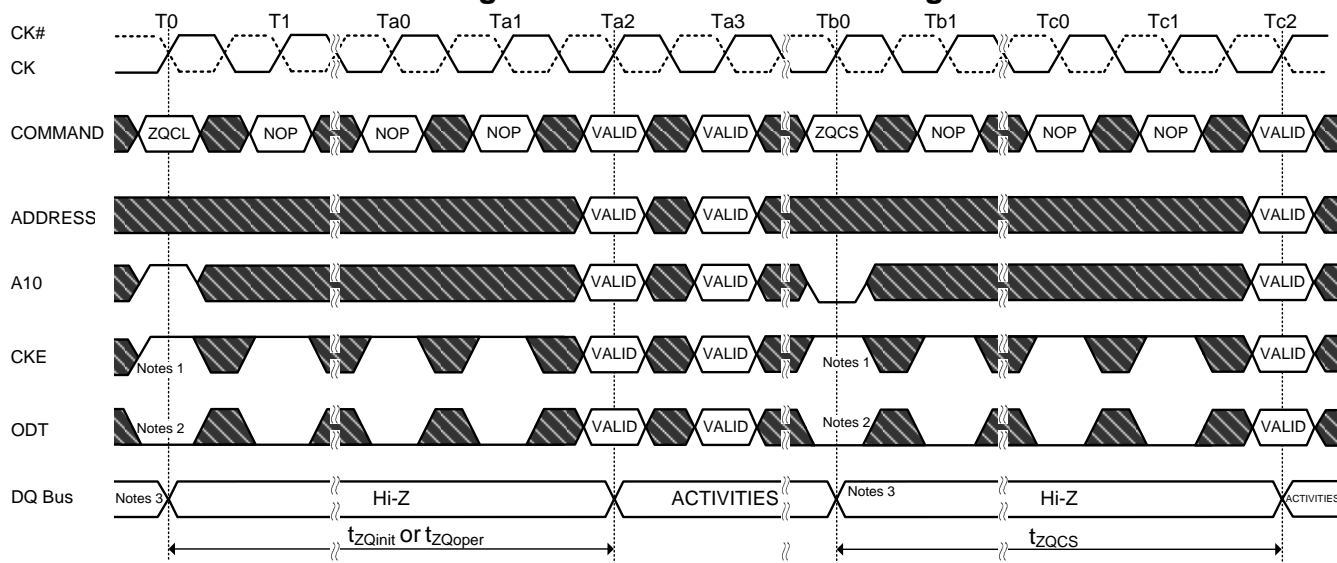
T0 T1 Ta0 Ta1 Ta2 Ta3 Tb0 Tb1 Tc0 Tc1 Tc2

CK#

CK

COMMAND ZQCL NOP NOP NOP VALID VALID ZQCS NOP NOP NOP VALID

ADDRESS VALID VALID VALID

A10 VALID VALID VALID

CKE Notes 1 VALID VALID Notes 1 VALID

ODT Notes 2 VALID VALID Notes 2 VALID

DQ Bus Notes 3 Hi-Z ACTIVITIES Notes 3 Hi-Z ACTIVITIES

$t_{ZQinit}$ or $t_{ZQoper}$

$t_{ZQCS}$